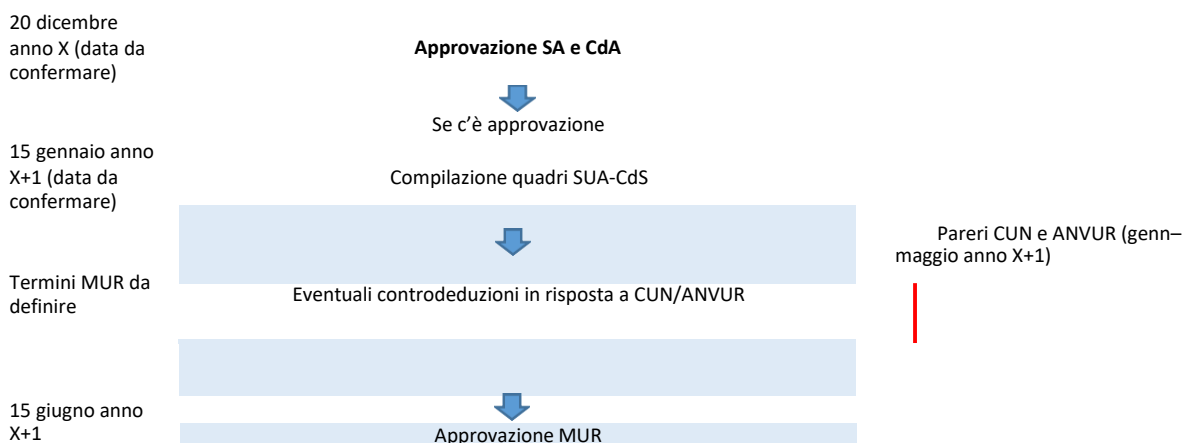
20 dicembre anno X (data da confermare)

Approvazione SA e CdA

Se c'è approvazione

15 gennaio anno X+1 (data da confermare)

Compilazione quadri SUA-CdS

Pareri CUN e ANVUR (genn–maggio anno X+1)

Termini MUR da definire

Eventuali controdeduzioni in risposta a CUN/ANVUR

15 giugno anno X+1

Approvazione MUR